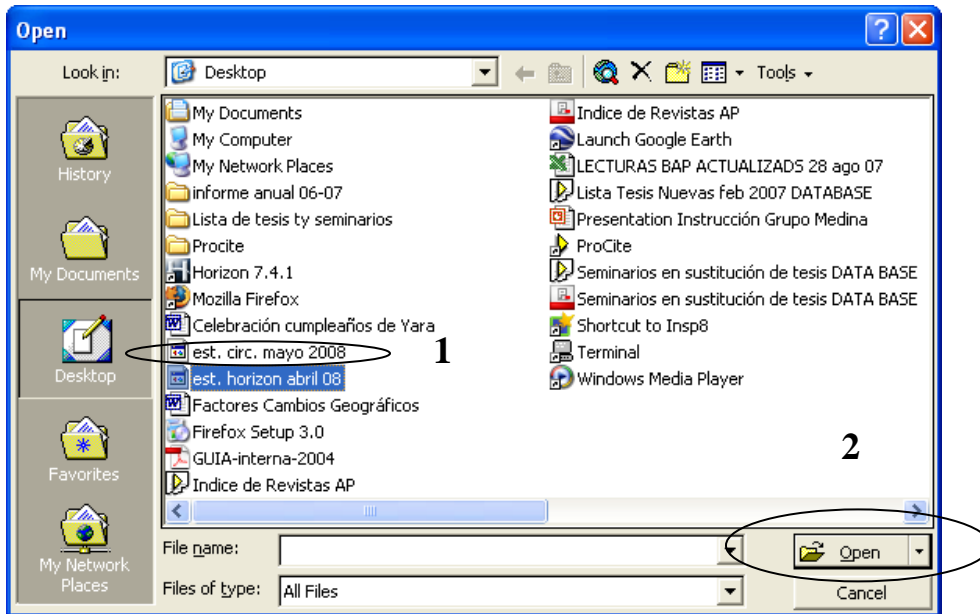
Open

Look in: Desktop

Tools

History

My Documents

Desktop

Favorites

My Network Places

My Documents
My Computer
My Network Places
informe anual 06-07
Lista de tesis ty seminarios
Procite
Horizon 7.4.1
Mozilla Firefox
Celebración cumpleaños de Yara
est. circ. mayo 2008
est. horizon abril 08
Factores Cambios Geográficos
Firefox Setup 3.0
GUIA-interna-2004
Indice de Revistas AP

Indice de Revistas AP
Launch Google Earth
LECTURAS BAP ACTUALIZADS 28 ago 07
Lista Tesis Nuevas feb 2007 DATABASE
Presentation Instrucción Grupo Medina
ProCite
Seminarios en sustitución de tesis DATA BASE
Seminarios en sustitución de tesis DATA BASE
Shortcut to Insp8
Terminal
Windows Media Player

1

2

File name:

Files of type: All Files

Open

Cancel